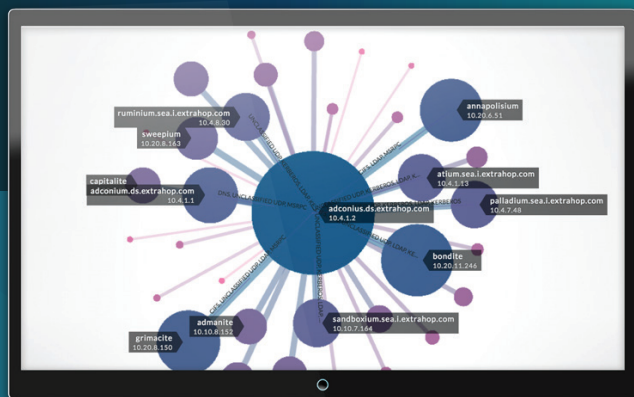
ruminium.sea.i.extrahop.com
10.4.8.30

sweepium
10.20.8.163

annapolisium
10.20.6.51

capitalite

adconium.ds.extrahop.com
10.4.1.1

atium.sea.i.extrahop.com
10.4.1.13

adconius.ds.extrahop.com
10.4.1.2

palladium.sea.i.extrahop.com
10.4.7.48

bondite
10.20.11.246

sandboxium.sea.i.extrahop.com
10.10.7.164

admanite
10.10.8.152

grimacite
10.20.8.150